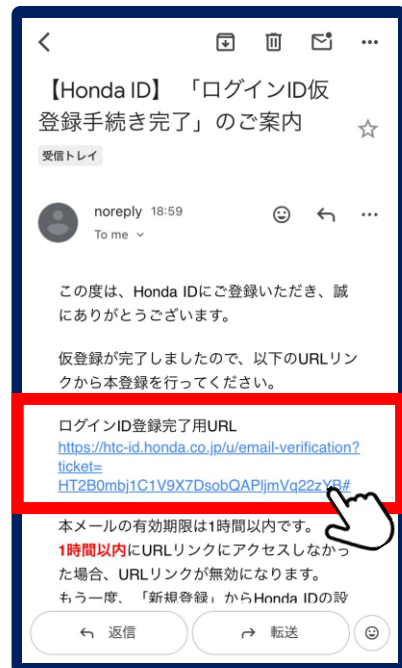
【Honda ID】「ログインID仮登録手続き完了」のご案内

受信トレイ

noreply 18:59
To me

この度は、Honda IDにご登録いただき、誠にありがとうございます。

仮登録が完了しましたので、以下のURLリンクから本登録を行ってください。

ログインID登録完了用URL
https://htc-id.honda.co.jp/u/email-verification?ticket=HT2B0mbj1C1V9X7DsobQAPljmVq22zYR#

本メールの有効期限は1時間以内です。
1時間以内にURLリンクにアクセスしなかった場合、URLリンクが無効になります。
もう一度、「新規登録」からHonda IDの設

返信
転送